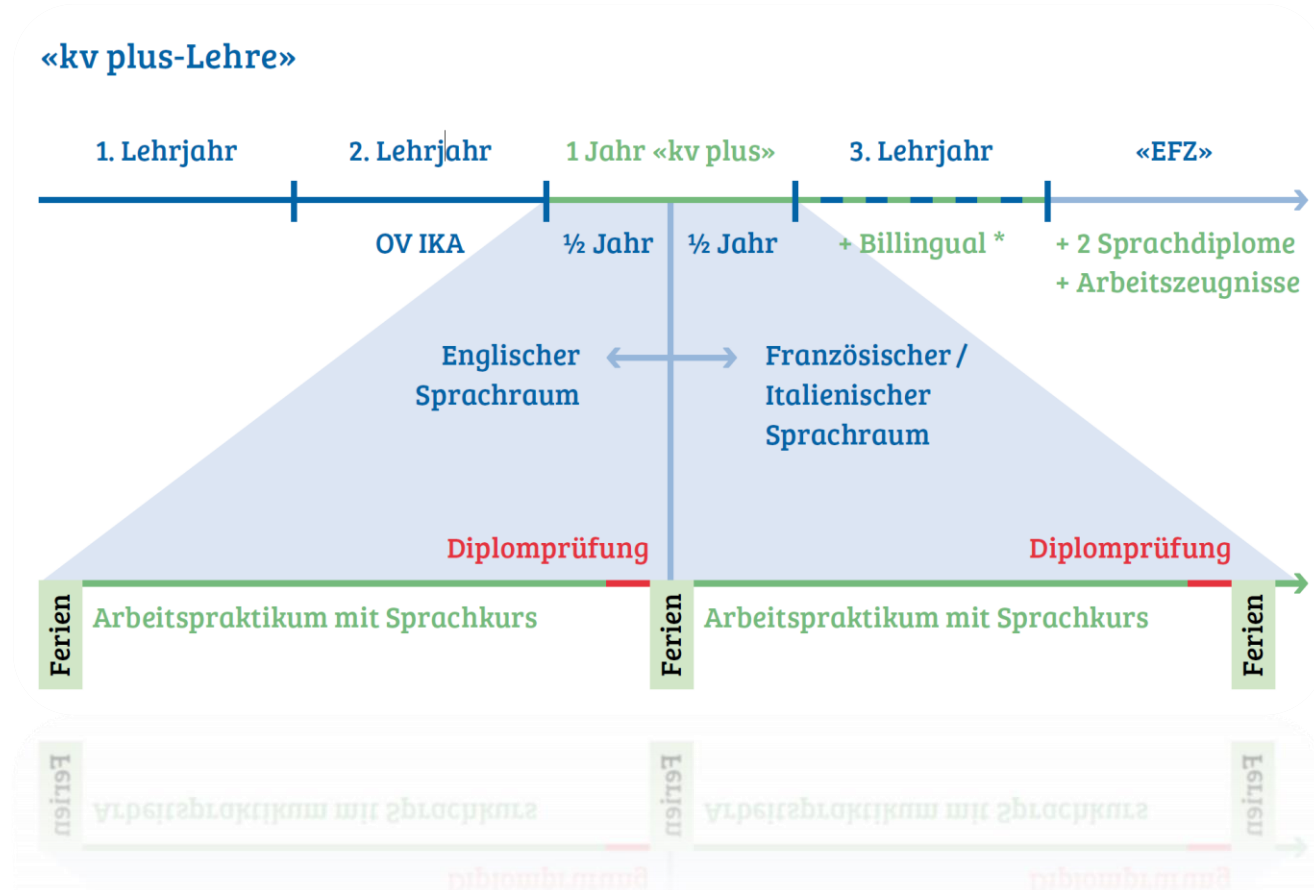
«kv plus-Lehre»

1. Lehrjahr

2. Lehrjahr

1 Jahr «kv plus»

3. Lehrjahr

«EFZ»

OV IKA

½ Jahr

½ Jahr

+ Billingual *

+ 2 Sprachdiplome
+ Arbeitszeugnisse

Englischer Sprachraum

Französischer / Italienischer Sprachraum

Diplomprüfung

Diplomprüfung

Ferien

Arbeitspraktikum mit Sprachkurs

Ferien

Arbeitspraktikum mit Sprachkurs

Ferien